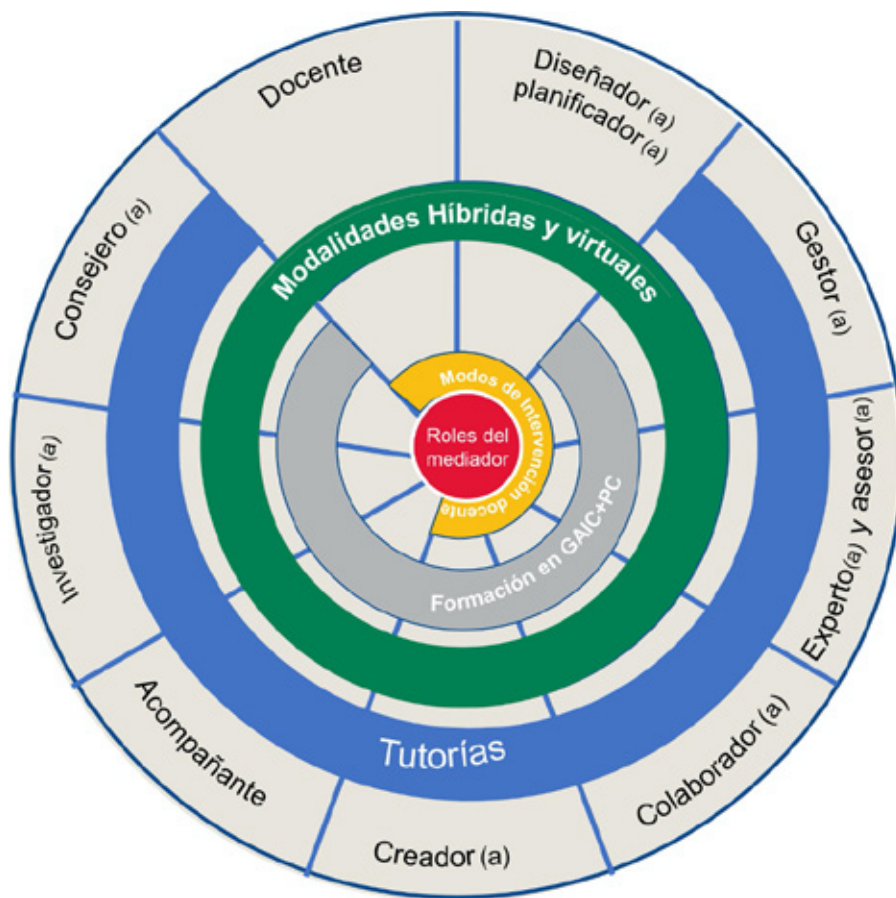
Docente

Diseñador (a) planificador (a)

Gestor (a)

Experto (a) y asesor

Colaborador (a)

Creador (a)

Acompañante

Investigador (a)

Consejero (a)

Modalidades Híbridas y virtuales

Tutorías

Formación en GAIC+PC

Modos de Intervención docente

Roles del mediador